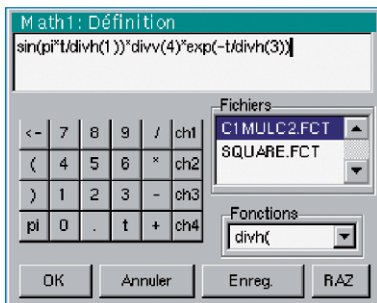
Math1: Définition

sin(pi*t/divh(1))*divv(4)*exp(-t/divh(3))

Fichiers
C1MULC2.FCT
SQUARE.FCT

| <- | 7 | 8 | 9 | / | ch1 |
|---|---|---|---|---|---|
| ( | 4 | 5 | 6 | * | ch2 |
| ) | 1 | 2 | 3 | - | ch3 |
| pi | 0 | . | t | + | ch4 |

Fonctions
divh(

OK
Annuler
Enreg.
RAZ